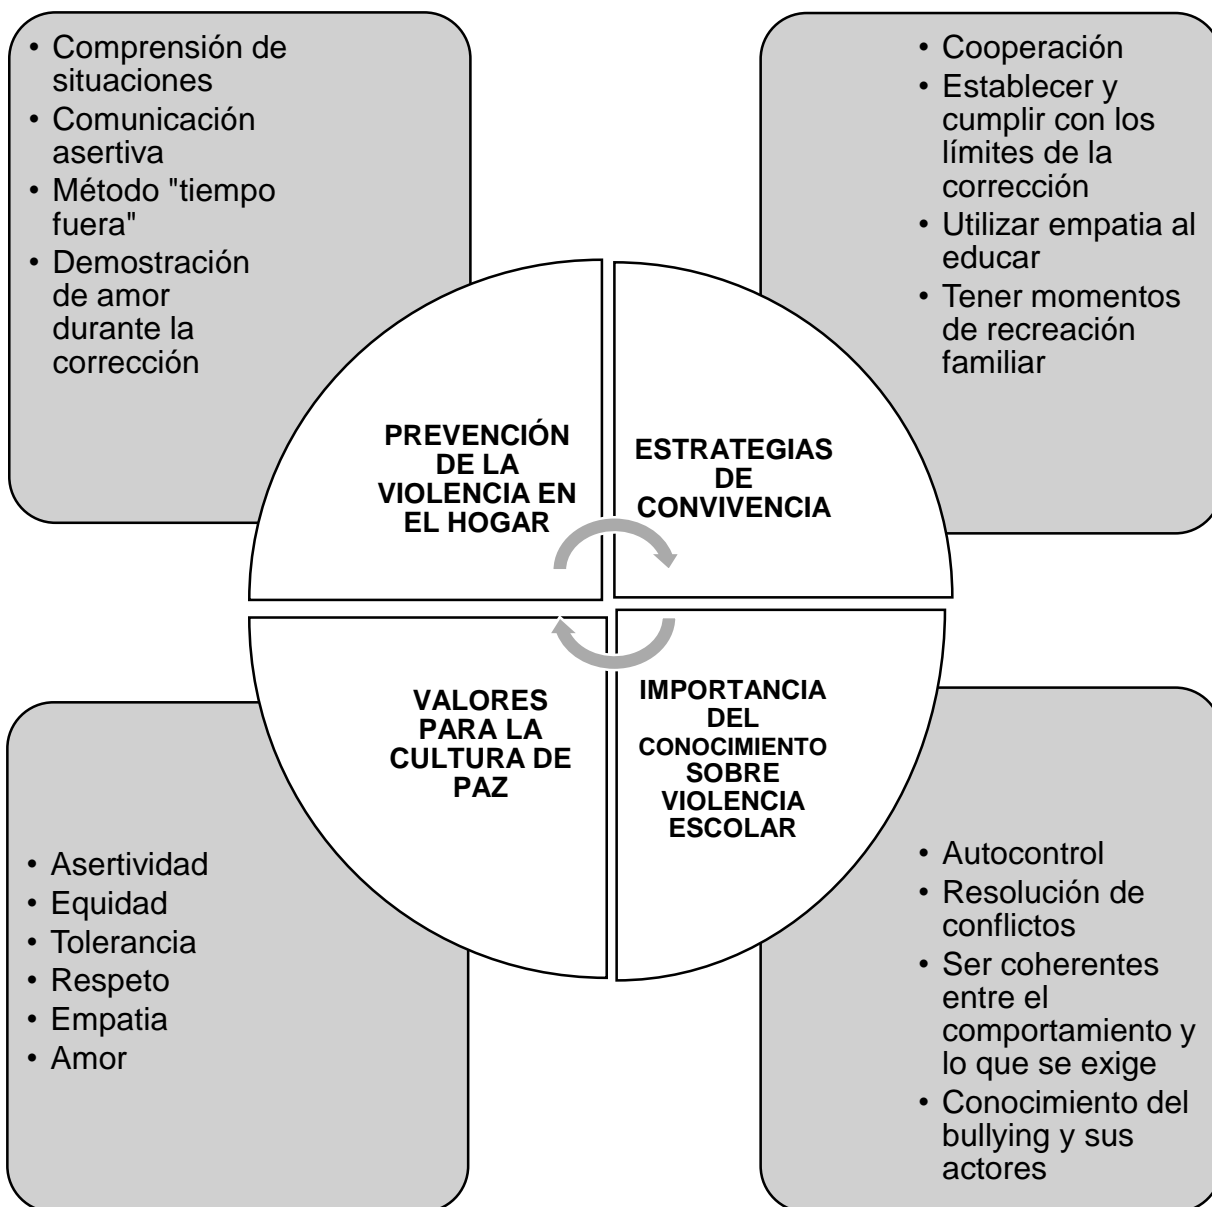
• Comprensión de situaciones
• Comunicación asertiva
• Método "tiempo fuera"
• Demostración de amor durante la corrección

• Cooperación
• Establecer y cumplir con los límites de la corrección
• Utilizar empatia al educar
• Tener momentos de recreación familiar

PREVENCIÓN DE LA VIOLENCIA EN EL HOGAR

ESTRATEGIAS DE CONVIVENCIA

VALORES PARA LA CULTURA DE PAZ

IMPORTANCIA DEL CONOCIMIENTO SOBRE VIOLENCIA ESCOLAR

• Asertividad
• Equidad
• Tolerancia
• Respeto
• Empatia
• Amor

• Autocontrol
• Resolución de conflictos
• Ser coherentes entre el comportamiento y lo que se exige
• Conocimiento del bullying y sus actores